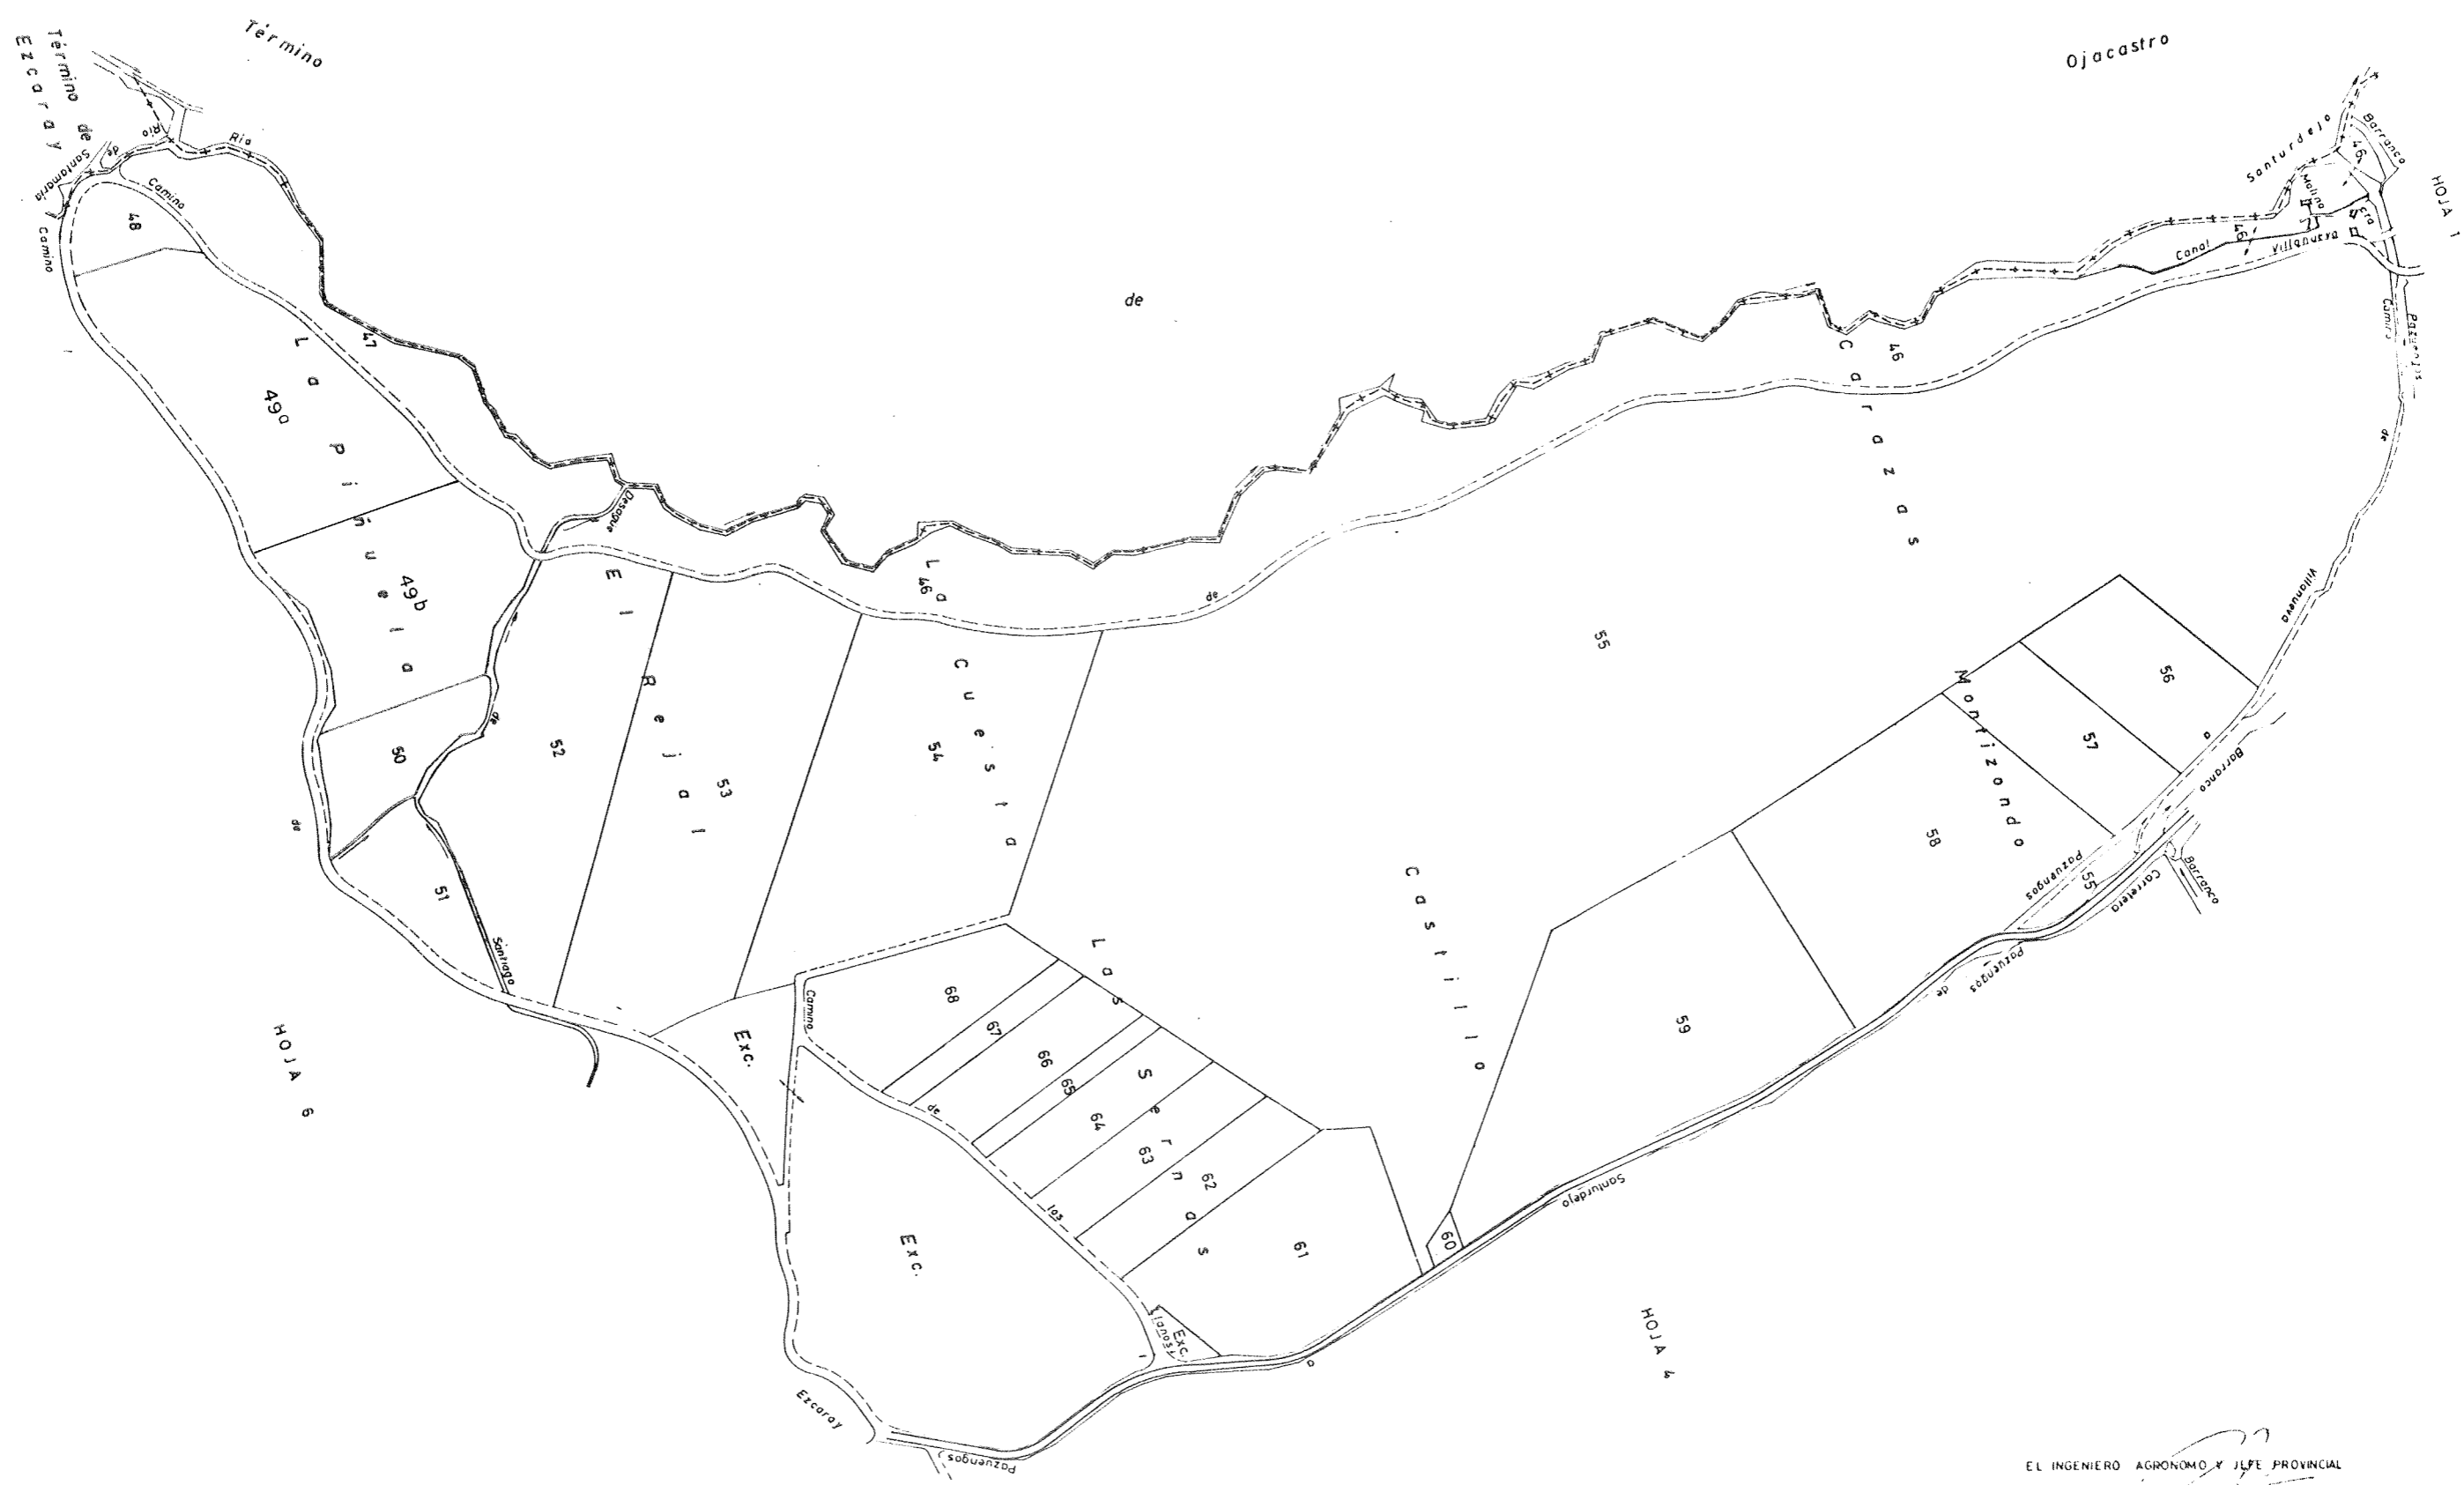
Término de Ezcaray

Término

Ojacastro

de

Río

Río

de Santamaría

Camino

Camino

48

47

La Piñuela

49a

49b

50

51

de

de

Santiago

Desagüe

El Rejal

52

53

La Cuesta

La 46

54

de

Carazas

46

55

Santurdejo

Barranco

Molino

46

Canal

Villanueva

Cra

HOJA 1

Camino

Pazuengos

de

Villanueva

Montizondo

56

57

58

Barranco

55

Pazuengos

Carretera

Barranco

de Pazuengos

Castillo

59

60

Santurdejo

Las Sernas

68

67

66

65

64

63

62

61

Camino

de

los

Exc.

Exc.

Exc.

Llanos

HOJA 6

HOJA 4

Ezcaray

Pazuengos

o

EL INGENIERO AGRONOMO Y JEFE PROVINCIAL